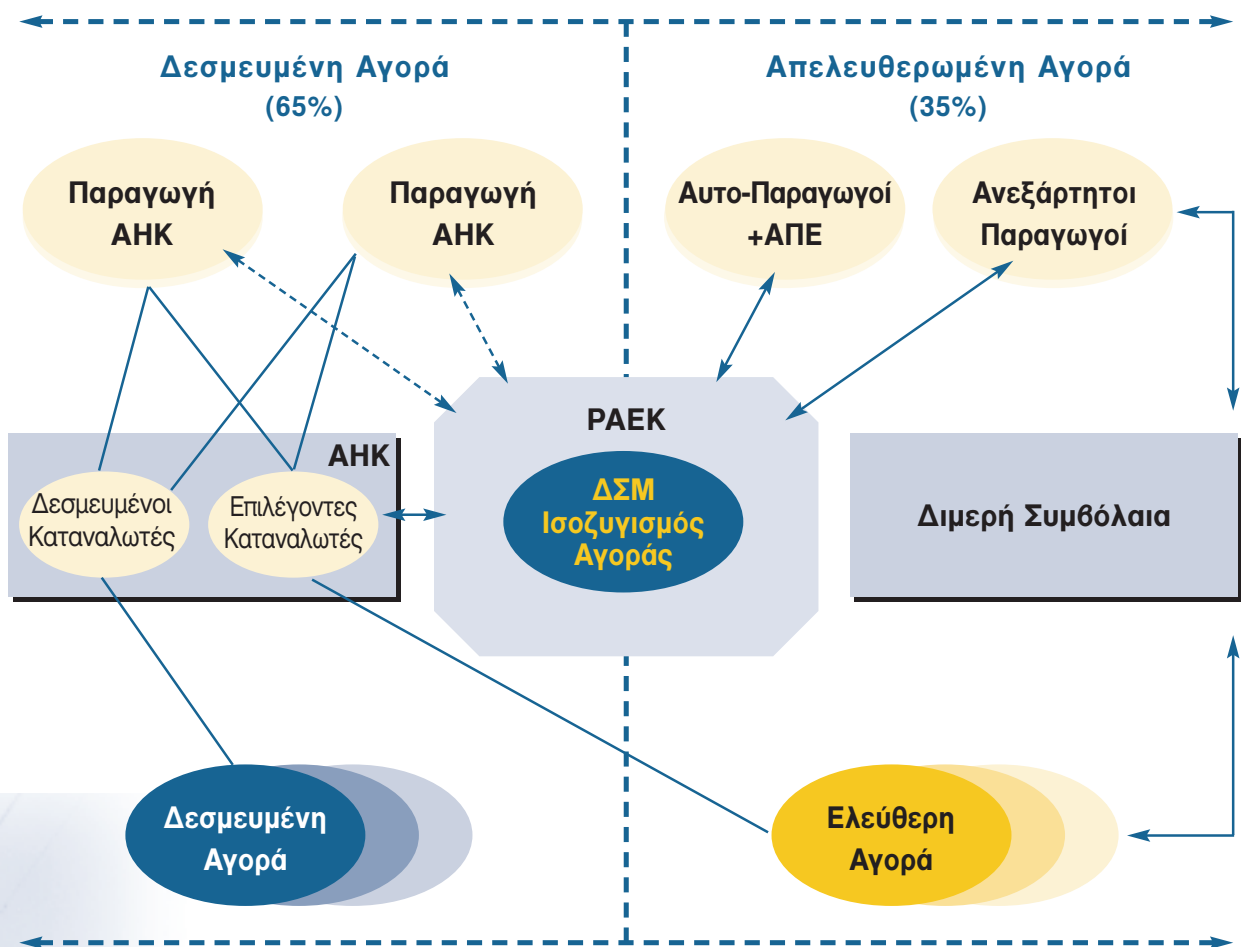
Δεσμευμένη Αγορά
(65%)

Απελευθερωμένη Αγορά
(35%)

Παραγωγή
ΑΗΚ

Παραγωγή
ΑΗΚ

Αυτο-Παραγωγοί
+ΑΠΕ

Ανεξάρτητοι
Παραγωγοί

ΑΗΚ

Δεσμευμένοι
Καταναλωτές

Επιλέγοντες
Καταναλωτές

ΡΑΕΚ

ΔΣΜ
Ισοζυγισμός
Αγοράς

Διμερή Συμβόλαια

Δεσμευμένη
Αγορά

Ελεύθερη
Αγορά